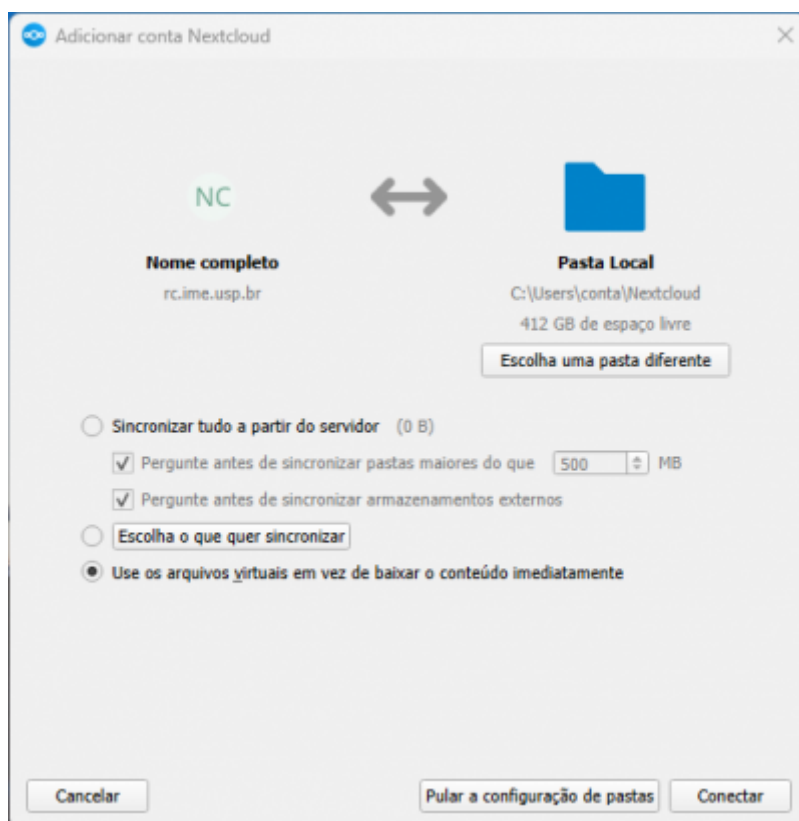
Adicionar conta Nextcloud

NC

Nome completo
rc.ime.usp.br

Pasta Local
C:\Users\conta\Nextcloud
412 GB de espaço livre

Escolha uma pasta diferente

Sincronizar tudo a partir do servidor (0 B)

Pergunte antes de sincronizar pastas maiores do que 500 MB

Pergunte antes de sincronizar armazenamentos externos

Escolha o que quer sincronizar

Use os arquivos virtuais em vez de baixar o conteúdo imediatamente

Cancelar

Pular a configuração de pastas

Conectar